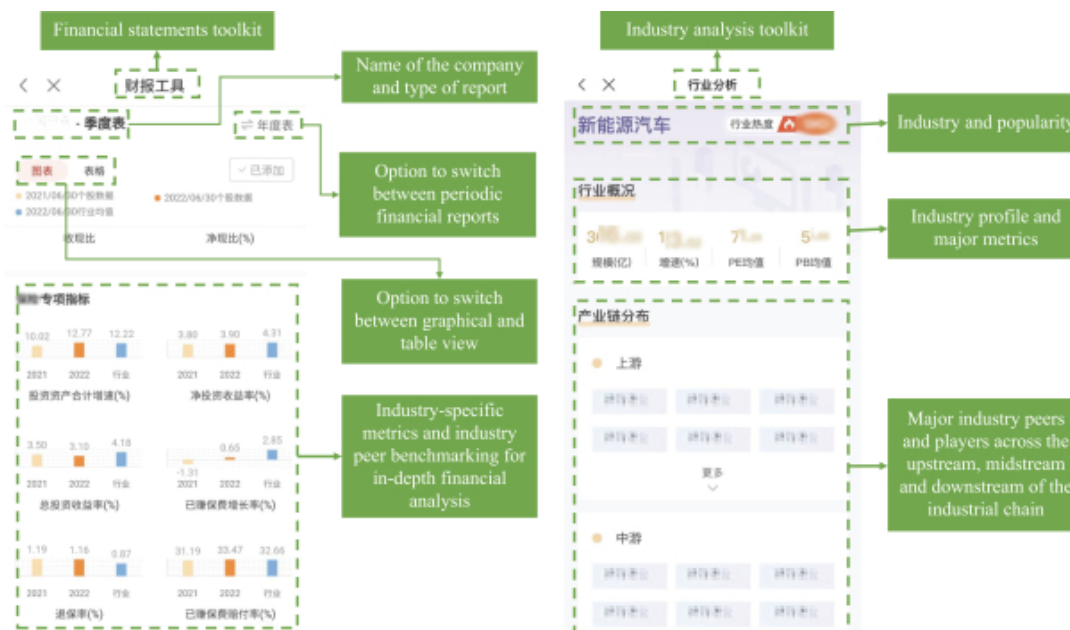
Financial statements toolkit

财报工具

Name of the company and type of report

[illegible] - 季度表

⇌ 年度表

Option to switch between periodic financial reports

图表 表格

✓ 已添加

2021/06/30个股数据 2022/06/30个股数据 2022/06/30行业均值

收现比 净现比(%)

Option to switch between graphical and table view

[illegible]专项指标

10.02 12.77 12.22
2021 2022 行业
投资资产合计增速(%)

3.80 3.90 4.31
2021 2022 行业
净投资收益率(%)

3.50 3.10 4.18
2021 2022 行业
总投资收益率(%)

-1.31 0.65 2.85
2021 2022 行业
已赚保费增长率(%)

1.19 1.16 0.87
2021 2022 行业
退保率(%)

31.19 33.47 32.66
2021 2022 行业
已赚保费赔付率(%)

Industry-specific metrics and industry peer benchmarking for in-depth financial analysis

Industry analysis toolkit

行业分析

新能源汽车 行业热度 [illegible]

Industry and popularity

行业概况

3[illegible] 1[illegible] 7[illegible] 5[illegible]
规模(亿) 增速(%) PE均值 PB均值

Industry profile and major metrics

产业链分布

上游

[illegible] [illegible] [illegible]
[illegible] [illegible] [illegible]

更多

中游

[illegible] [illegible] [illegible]
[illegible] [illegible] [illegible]

Major industry peers and players across the upstream, midstream and downstream of the industrial chain